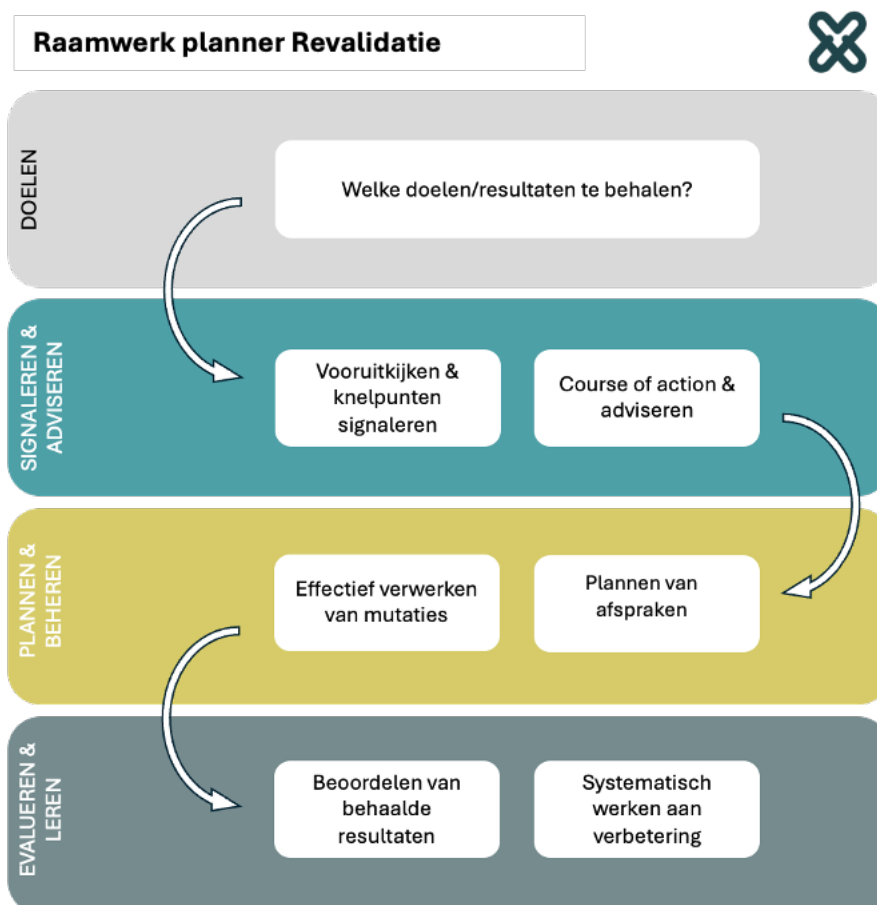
Raamwerk planner Revalidatie

DOELEN

Welke doelen/resultaten te behalen?

SIGNALEREN & ADVISEREN

Vooruitkijken & knelpunten signaleren

Course of action & adviseren

PLANNEN & BEHEREN

Effectief verwerken van mutaties

Plannen van afspraken

EVALUEREN & LEREN

Beoordelen van behaalde resultaten

Systematisch werken aan verbetering